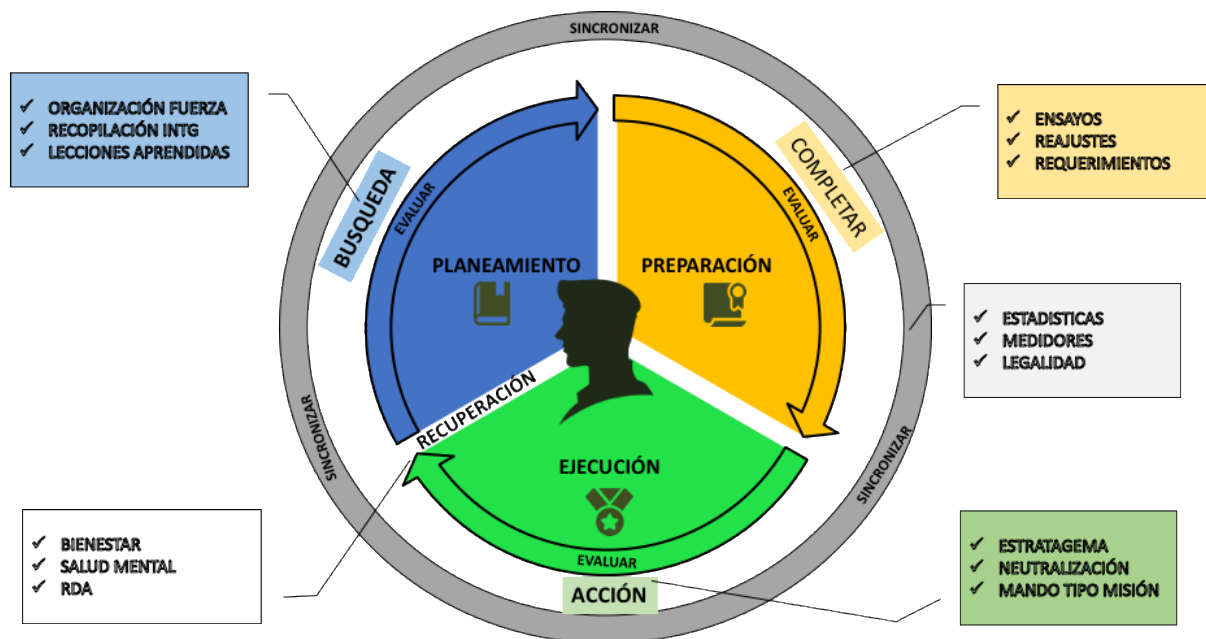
SINCRONIZAR

✓ ORGANIZACIÓN FUERZA
✓ RECOPILACIÓN INTG
✓ LECCIONES APRENDIDAS

BUSQUEDA

EVALUAR

PLANEAMIENTO

✓ ENSAYOS
✓ REAJUSTES
✓ REQUERIMIENTOS

COMPLETAR

EVALUAR

PREPARACIÓN

✓ ESTADISTICAS
✓ MEDIDORES
✓ LEGALIDAD

RECUPERACIÓN

SINCRONIZAR

EJECUCIÓN

SINCRONIZAR

✓ BIENESTAR
✓ SALUD MENTAL
✓ RDA

EVALUAR

ACCIÓN

✓ ESTRATAGEMA
✓ NEUTRALIZACIÓN
✓ MANDO TIPO MISIÓN